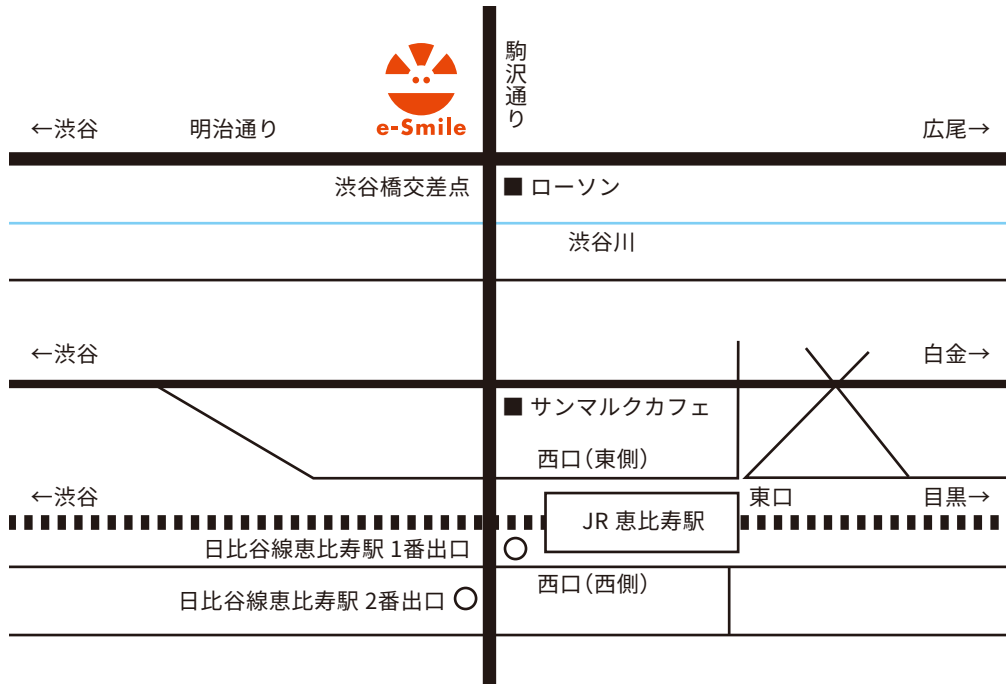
e-Smile

←渋谷

明治通り

駒沢通り

広尾→

渋谷橋交差点

■ ローソン

渋谷川

←渋谷

白金→

■ サンマルクカフェ

西口(東側)

←渋谷

東口

目黒→

JR 恵比寿駅

日比谷線恵比寿駅 1番出口

日比谷線恵比寿駅 2番出口

西口(西側)